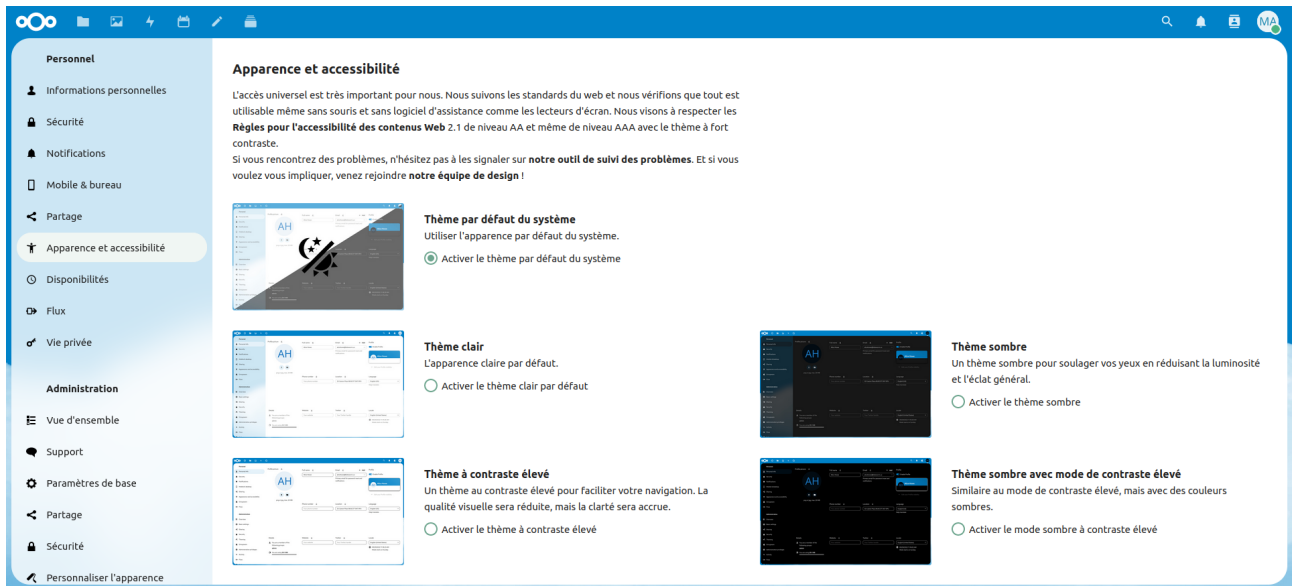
MA

Personnel

Informations personnelles

Sécurité

Notifications

Mobile & bureau

Partage

Apparence et accessibilité

Disponibilités

Flux

Vie privée

Administration

Vue d'ensemble

Support

Paramètres de base

Partage

Sécurité

Personnaliser l'apparence

Apparence et accessibilité

L'accès universel est très important pour nous. Nous suivons les standards du web et nous vérifions que tout est utilisable même sans souris et sans logiciel d'assistance comme les lecteurs d'écran. Nous visons à respecter les **Règles pour l'accessibilité des contenus Web** 2.1 de niveau AA et même de niveau AAA avec le thème à fort contraste.
Si vous rencontrez des problèmes, n'hésitez pas à les signaler sur **notre outil de suivi des problèmes**. Et si vous voulez vous impliquer, venez rejoindre **notre équipe de design** !

AH

Thème par défaut du système
Utiliser l'apparence par défaut du système.
Activer le thème par défaut du système

AH

Thème clair
L'apparence claire par défaut.
Activer le thème clair par défaut

AH

Thème sombre
Un thème sombre pour soulager vos yeux en réduisant la luminosité et l'éclat général.
Activer le thème sombre

AH

Thème à contraste élevé
Un thème au contraste élevé pour faciliter votre navigation. La qualité visuelle sera réduite, mais la clarté sera accrue.
Activer le thème à contraste élevé

AH

Thème sombre avec mode de contraste élevé
Similaire au mode de contraste élevé, mais avec des couleurs sombres.
Activer le mode sombre à contraste élevé